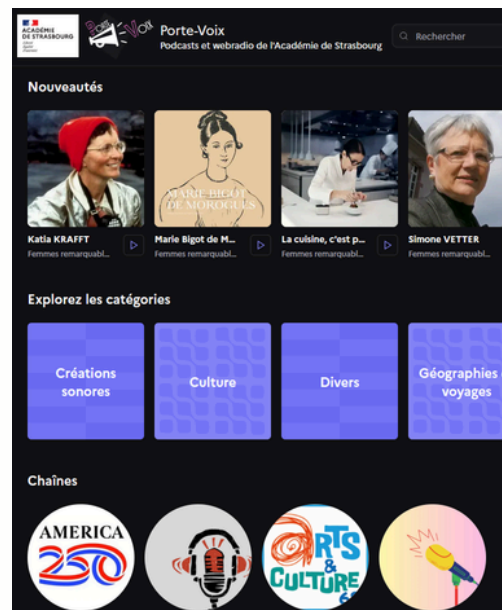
ACADÉMIE DE STRASBOURG

Porte-Voix

Porte-Voix
Podcasts et webradio de l'Académie de Strasbourg

Rechercher

Nouveautés

MARIE BIGOT DE MOROGUES

Katia KRAFFT
Femmes remarquabl...

Marie Bigot de M...
Femmes remarquabl...

La cuisine, c'est p...
Femmes remarquabl...

Simone VETTER
Femmes remarquabl...

Explorez les catégories

Créations sonores

Culture

Divers

Géographies voyages

Chaînes

AMERICA 250

ARTS & CULTURE 6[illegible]